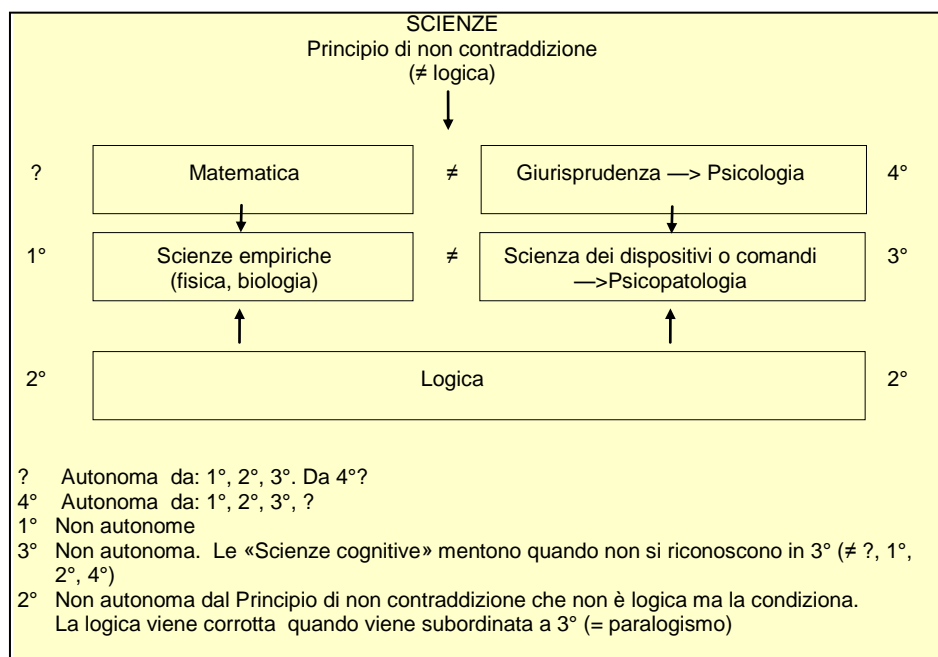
SCIENZE
Principio di non contraddizione
(≠ logica)

? Matematica ≠ Giurisprudenza —> Psicologia 4°

1° Scienze empiriche (fisica, biologia) ≠ Scienza dei dispositivi o comandi —>Psicopatologia 3°

2° Logica 2°

? Autonoma da: 1°, 2°, 3°. Da 4°?
4° Autonoma da: 1°, 2°, 3°, ?
1° Non autonome
3° Non autonoma. Le «Scienze cognitive» mentono quando non si riconoscono in 3° (≠ ?, 1°, 2°, 4°)
2° Non autonoma dal Principio di non contraddizione che non è logica ma la condiziona. La logica viene corrotta quando viene subordinata a 3° (= paralogismo)